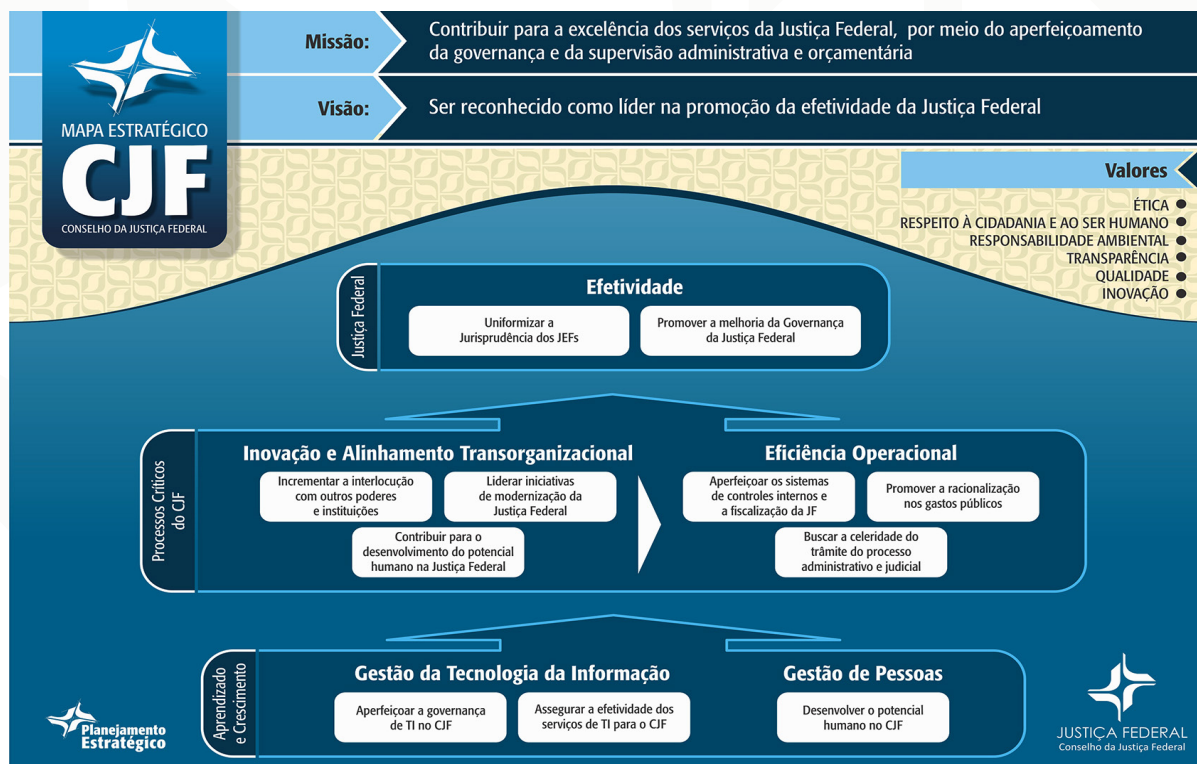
MAPA ESTRATÉGICO
CJF
CONSELHO DA JUSTIÇA FEDERAL

Missão: Contribuir para a excelência dos serviços da Justiça Federal, por meio do aperfeiçoamento da governança e da supervisão administrativa e orçamentária

Visão: Ser reconhecido como líder na promoção da efetividade da Justiça Federal

Valores
ÉTICA
RESPEITO À CIDADANIA E AO SER HUMANO
RESPONSABILIDADE AMBIENTAL
TRANSPARÊNCIA
QUALIDADE
INOVAÇÃO

Justiça Federal

Efetividade

Uniformizar a Jurisprudência dos JEFs

Promover a melhoria da Governança da Justiça Federal

Processos Críticos do CJF

Inovação e Alinhamento Transorganizacional

Incrementar a interlocução com outros poderes e instituições

Liderar iniciativas de modernização da Justiça Federal

Contribuir para o desenvolvimento do potencial humano na Justiça Federal

Eficiência Operacional

Aperfeiçoar os sistemas de controles internos e a fiscalização da JF

Promover a racionalização nos gastos públicos

Buscar a celeridade do trâmite do processo administrativo e judicial

Aprendizado e Crescimento

Gestão da Tecnologia da Informação

Aperfeiçoar a governança de TI no CJF

Assegurar a efetividade dos serviços de TI para o CJF

Gestão de Pessoas

Desenvolver o potencial humano no CJF

Planejamento Estratégico

JUSTIÇA FEDERAL
Conselho da Justiça Federal